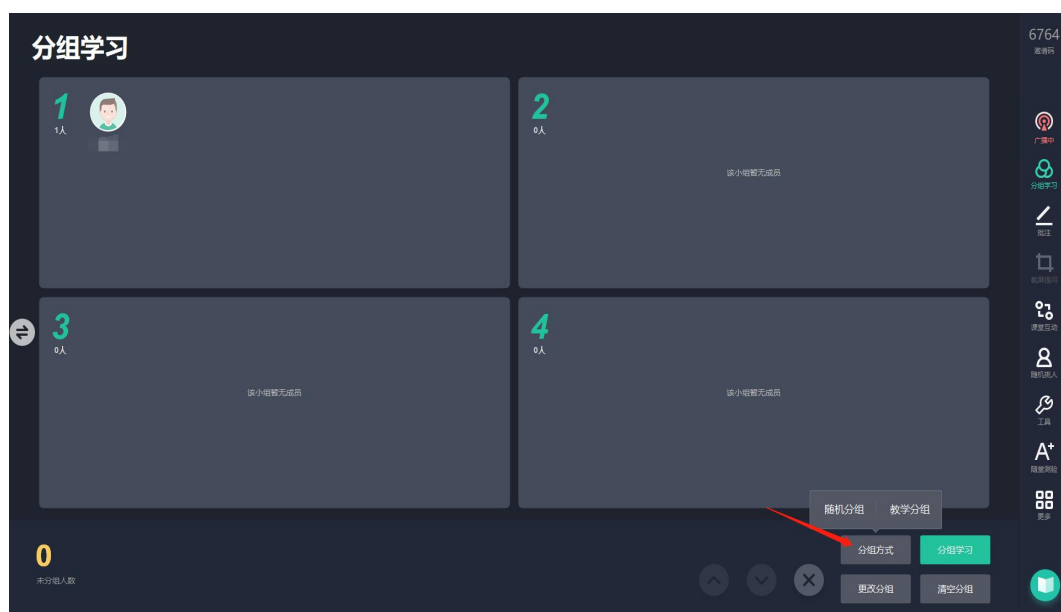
分组学习

1
1人

2
0人
该小组暂无成员

3
0人
该小组暂无成员

4
0人
该小组暂无成员

0
未分组人数

随机分组
教学分组
分组方式
分组学习
更改分组
清空分组

6764
邀请码
广播中
分组学习
批注
截屏提问
课堂互动
随机挑人
工具
随堂测验
更多